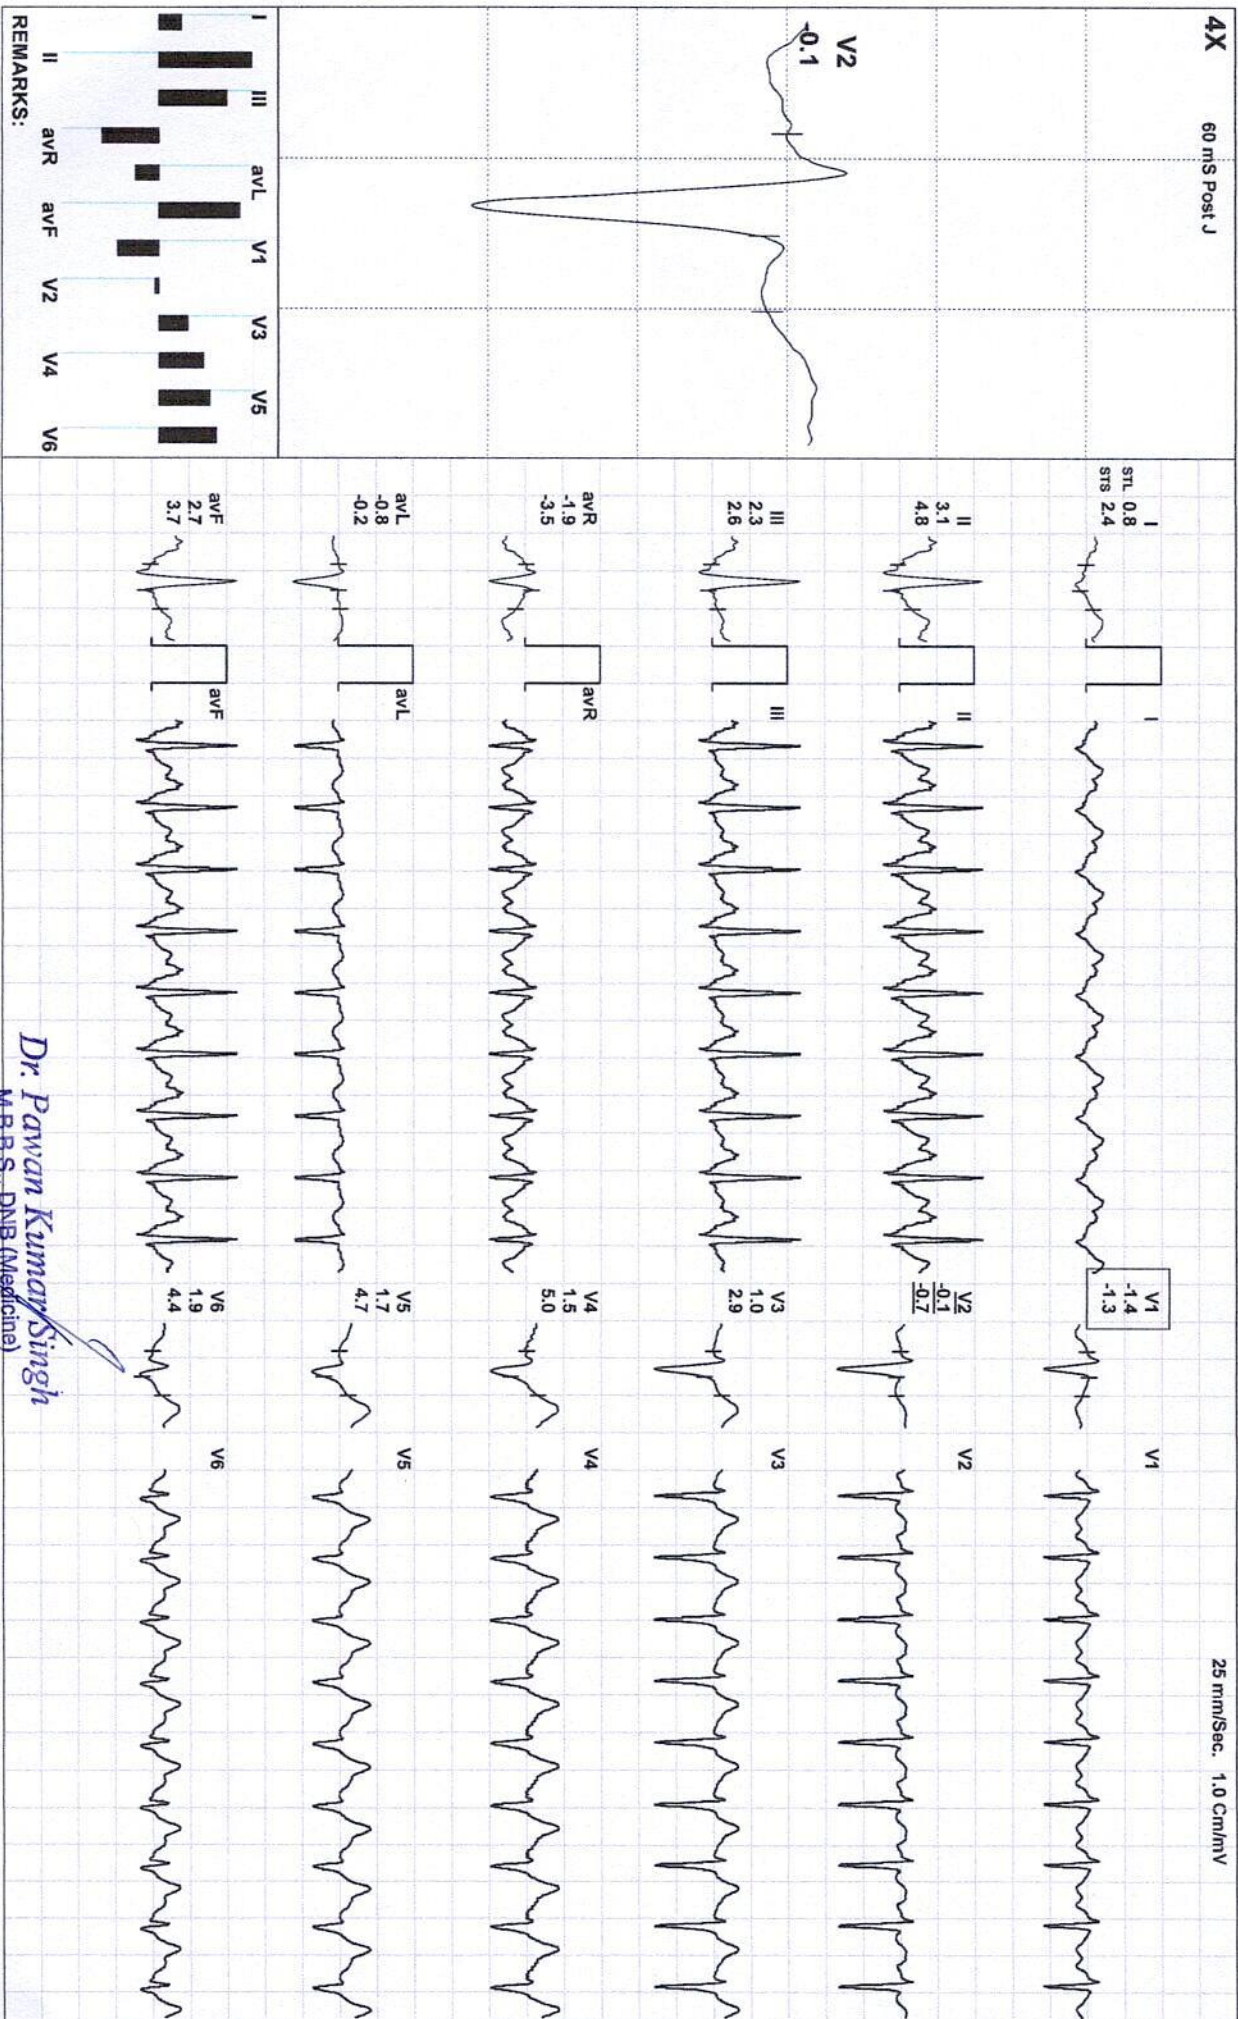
4X
60 mS Post J
V2
-0.1
I III avL V1 V3 V5
II avR avF V2 V4 V6
REMARKS:

STL 0.8
STS 2.4
I

II
3.1
4.8

III
2.3
2.6

avR
-1.9
-3.5

avL
-0.8
-0.2

avF
2.7
3.7

I
II
III
avR
avL
avF

V1
-1.4
-1.3

V2
-0.1
-0.7

V3
1.0
2.9

V4
1.5
5.0

V5
1.7
4.7

V6
1.9
4.4

V1
V2
V3
V4
V5
V6

25 mm/Sec. 1.0 Cm/mV

Dr. Pawan Kumar Singh
M.B.B.S., DNB (Medicine)